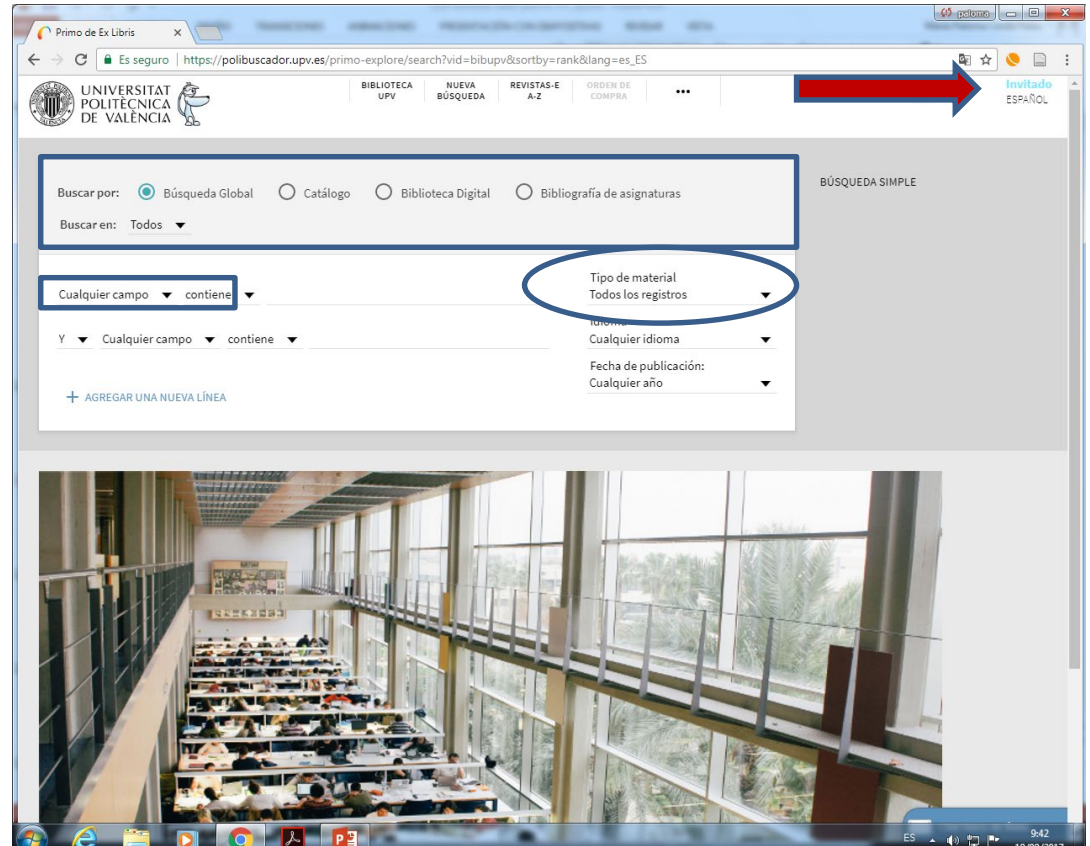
Primo de Ex Libris

paloma

Es seguro | https://polibuscador.upv.es/primo-explore/search?vid=bibupv&sortby=rank&lang=es_ES

UNIVERSITAT POLITÈCNICA DE VALÈNCIA

BIBLIOTECA UPV
NUEVA BÚSQUEDA
REVISTAS-E A-Z
ORDEN DE COMPRA
...

Invitado
ESPAÑOL

Buscar por: Búsqueda Global Catálogo Biblioteca Digital Bibliografía de asignaturas

Buscar en: Todos

BÚSQUEDA SIMPLE

Cualquier campo contiene

Tipo de material
Todos los registros

Y Cualquier campo contiene

Idioma
Cualquier idioma

Fecha de publicación:
Cualquier año

+ AGREGAR UNA NUEVA LÍNEA

ES 9:42